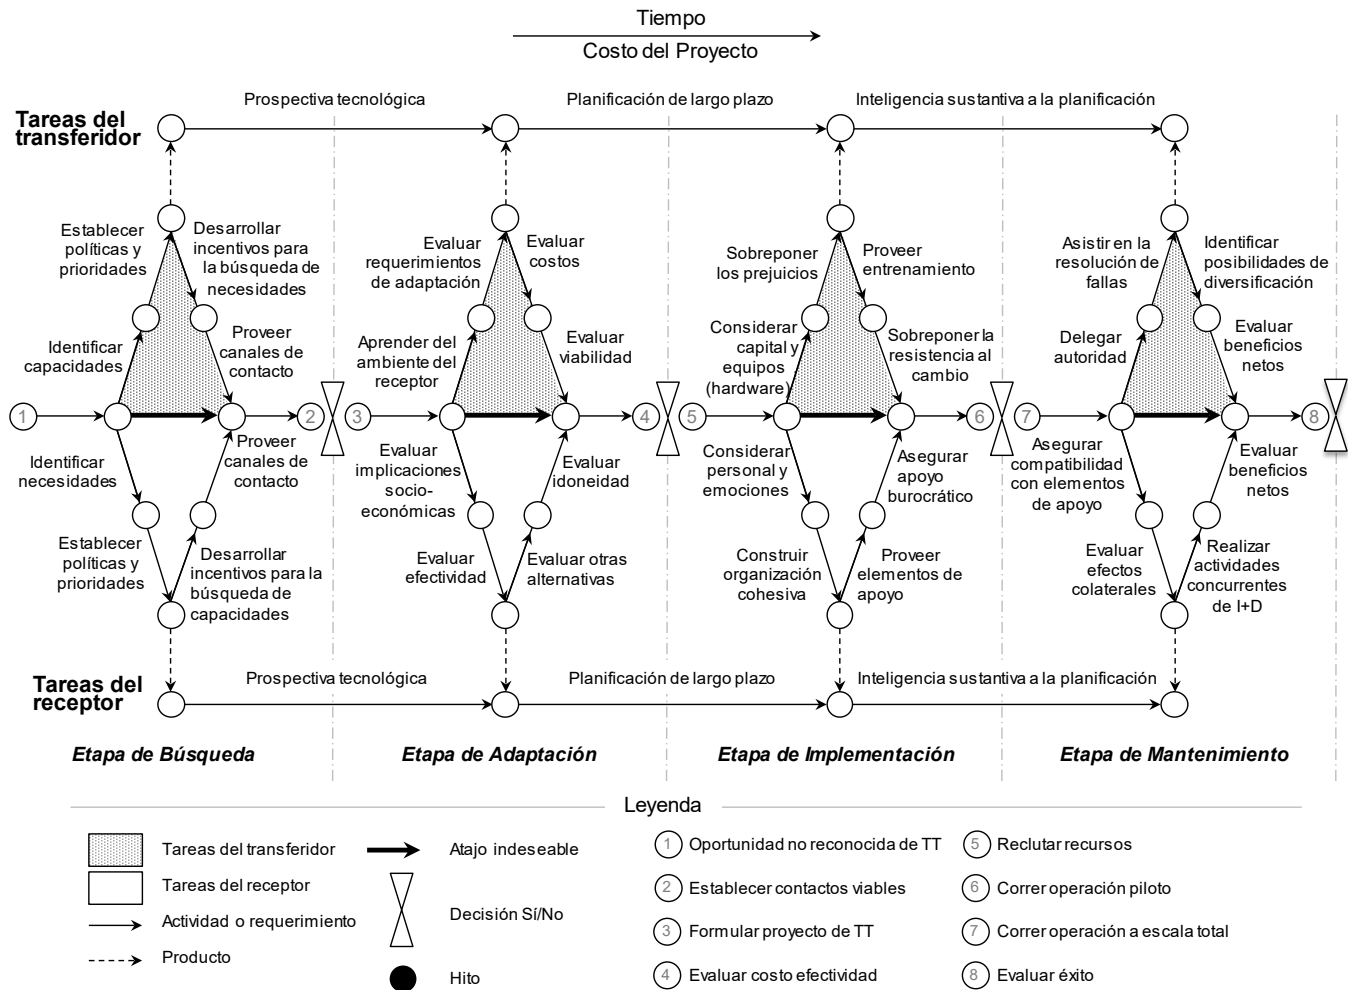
Tiempo

Costo del Proyecto

Tareas del transferidor

Prospectiva tecnológica

Planificación de largo plazo

Inteligencia sustantiva a la planificación

Establecer políticas y prioridades

Desarrollar incentivos para la búsqueda de necesidades

Identificar capacidades

Proveer canales de contacto

1

2

Identificar necesidades

Proveer canales de contacto

Establecer políticas y prioridades

Desarrollar incentivos para la búsqueda de capacidades

Evaluar requerimientos de adaptación

Evaluar costos

Aprender del ambiente del receptor

Evaluar viabilidad

3

4

Evaluar implicaciones socio-económicas

Evaluar idoneidad

Evaluar efectividad

Evaluar otras alternativas

Sobreponer los prejuicios

Proveer entrenamiento

Considerar capital y equipos (hardware)

Sobreponer la resistencia al cambio

5

6

Considerar personal y emociones

Asegurar apoyo burocrático

Construir organización cohesiva

Proveer elementos de apoyo

Asistir en la resolución de fallas

Identificar posibilidades de diversificación

Delegar autoridad

Evaluar beneficios netos

7

8

Asegurar compatibilidad con elementos de apoyo

Evaluar beneficios netos

Evaluar efectos colaterales

Realizar actividades concurrentes de I+D

Tareas del receptor

Prospectiva tecnológica

Planificación de largo plazo

Inteligencia sustantiva a la planificación

Etapa de Búsqueda

Etapa de Adaptación

Etapa de Implementación

Etapa de Mantenimiento

Leyenda

Tareas del transferidor

Tareas del receptor

Actividad o requerimiento

Producto

Atajo indeseable

Decisión Sí/No

Hito

1 Oportunidad no reconocida de TT

2 Establecer contactos viables

3 Formular proyecto de TT

4 Evaluar costo efectividad

5 Reclutar recursos

6 Correr operación piloto

7 Correr operación a escala total

8 Evaluar éxito